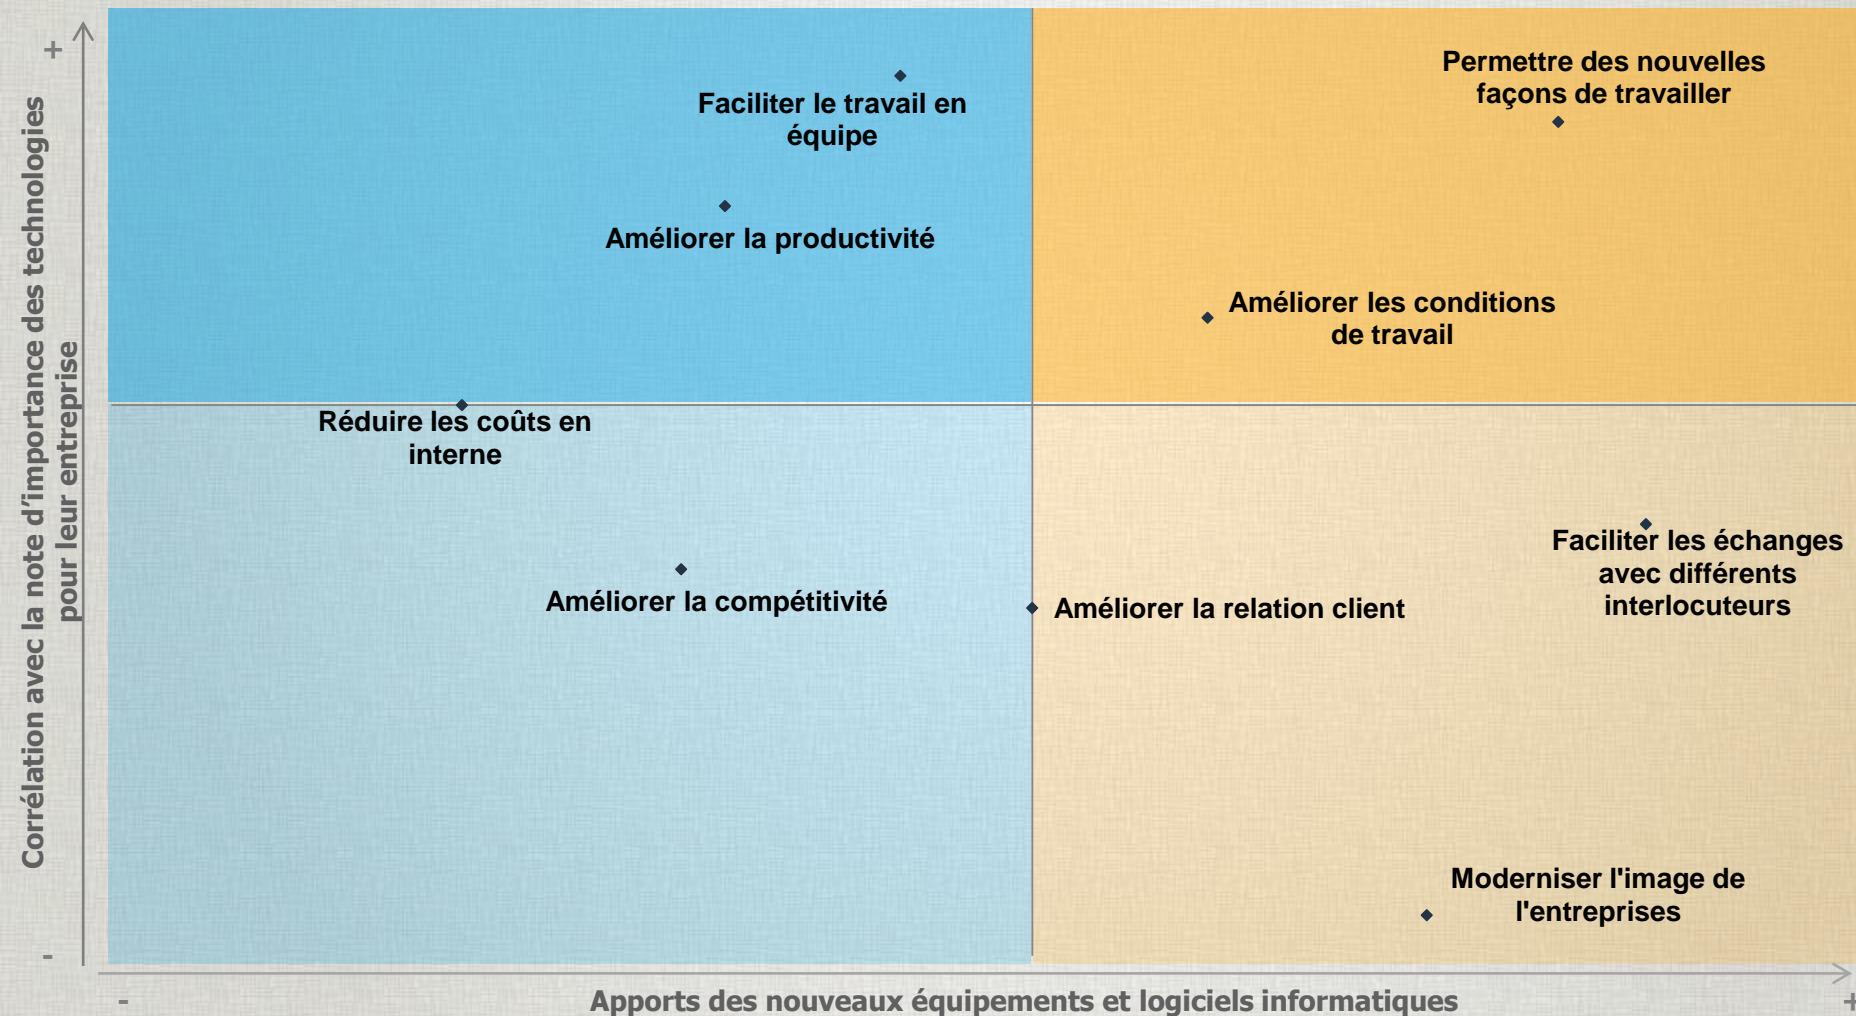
+
Corrélation avec la note d'importance des technologies pour leur entreprise
-

Faciliter le travail en équipe

Améliorer la productivité

Permettre des nouvelles façons de travailler

Améliorer les conditions de travail

Réduire les coûts en interne

Améliorer la compétitivité

Améliorer la relation client

Faciliter les échanges avec différents interlocuteurs

Moderniser l'image de l'entreprises

-
Apports des nouveaux équipements et logiciels informatiques
+